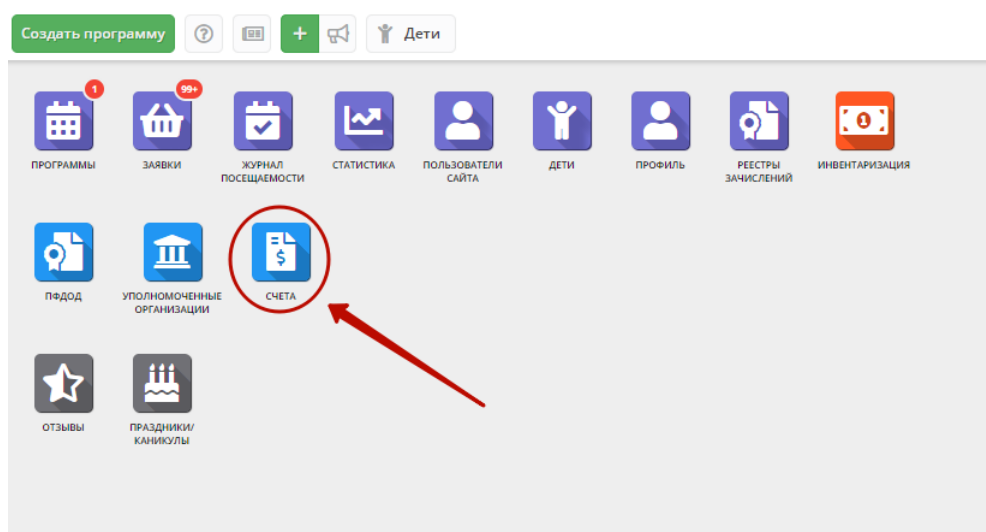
Создать программу

Дети

1

99+

ПРОГРАММЫ

ЗАЯВКИ

ЖУРНАЛ ПОСЕЩАЕМОСТИ

СТАТИСТИКА

ПОЛЬЗОВАТЕЛИ САЙТА

ДЕТИ

ПРОФИЛЬ

РЕЕСТРЫ ЗАЧИСЛЕНИЙ

ИНВЕНТАРИЗАЦИЯ

ПФДОД

УПОЛНОМОЧЕННЫЕ ОРГАНИЗАЦИИ

СЧЕТА

ОТЗЫВЫ

ПРАЗДНИКИ/ КАНИКУЛЫ